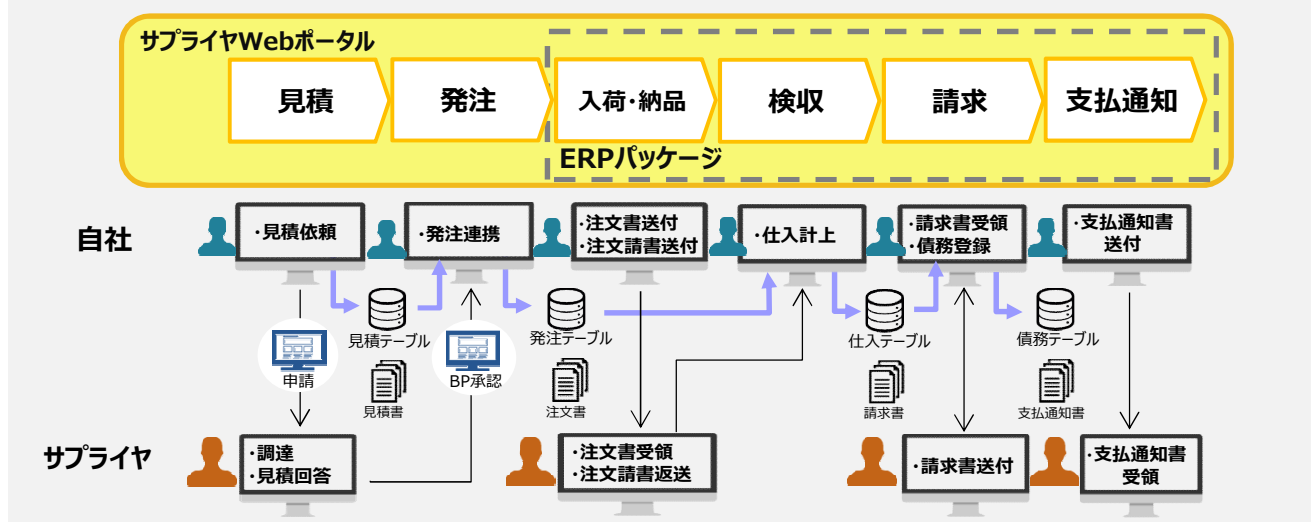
サプライヤWebポータル

見積

発注

入荷・納品

検収

請求

支払通知

ERPパッケージ

自社

・見積依頼

・発注連携

・注文書送付
・注文請書送付

・仕入計上

・請求書受領
・債務登録

・支払通知書
送付

申請

見積テーブル

見積書

BP承認

発注テーブル

注文書

仕入テーブル

請求書

債務テーブル

支払通知書

サプライヤ

・調達
・見積回答

・注文書受領
・注文請書返送

・請求書送付

・支払通知書
受領